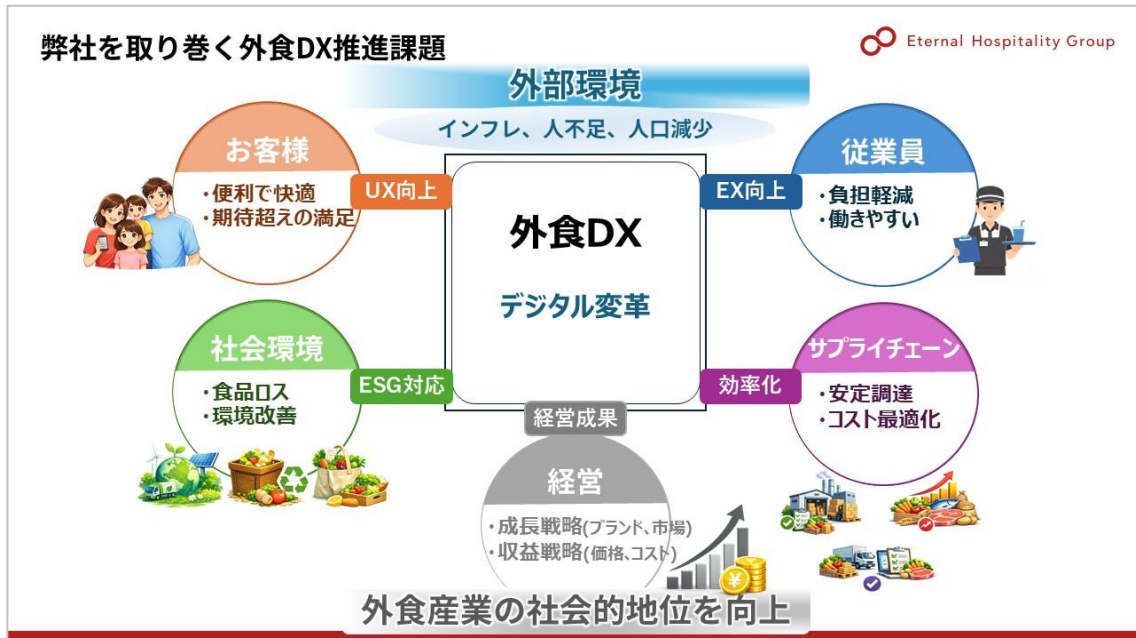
弊社を取り巻く外食DX推進課題

Eternal Hospitality Group

外部環境

インフレ、人不足、人口減少

お客様

・便利で快適
・期待超えの満足

UX向上

外食DX

デジタル変革

EX向上

従業員

・負担軽減
・働きやすい

社会環境

・食品ロス
・環境改善

ESG対応

効率化

サプライチェーン

・安定調達
・コスト最適化

経営成果

経営

・成長戦略(ブランド、市場)
・収益戦略(価格、コスト)

外食産業の社会的地位を向上